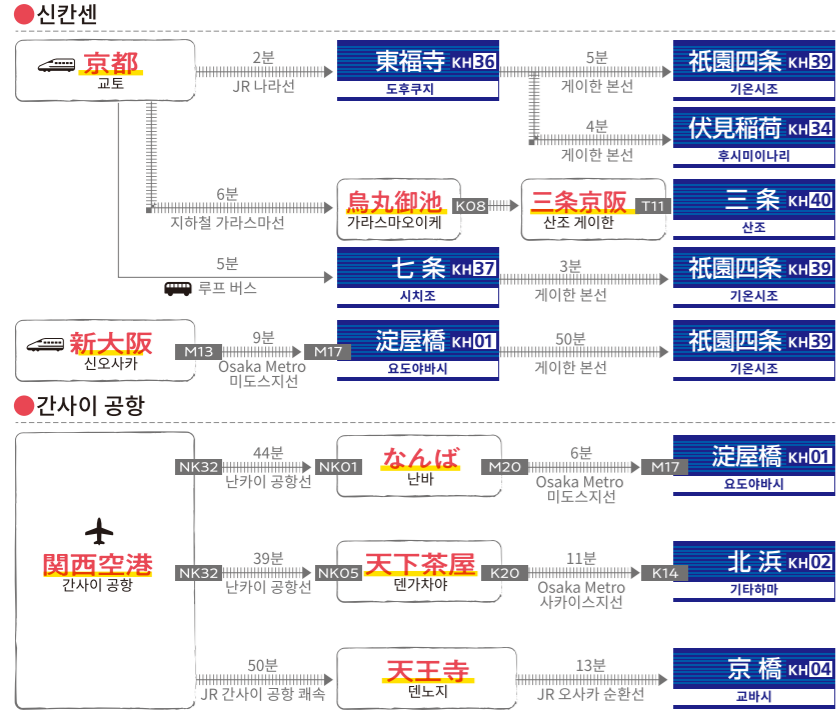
●신칸센

京都
교토

2분
JR 나라선

東福寺 KH36
도후쿠지

5분
게이한 본선

祇園四条 KH39
기온시조

4분
게이한 본선

伏見稲荷 KH34
후시미이나리

6분
지하철 가라스마선

烏丸御池
가라스마오이케

KO8

三条京阪
산조 게이한

T11

三 条 KH40
산조

5분
루프 버스

七 条 KH37
시치조

3분
게이한 본선

祇園四条 KH39
기온시조

新大阪
신오사카

M13
9분
Osaka Metro
미도스지선
M17

淀屋橋 KH01
요도야바시

50분
게이한 본선

祇園四条 KH39
기온시조

●간사이 공항

関西空港
간사이 공항

NK32
44분
난카이 공항선
NK01

なんば
난바

M20
6분
Osaka Metro
미도스지선
M17

淀屋橋 KH01
요도야바시

NK32
39분
난카이 공항선
NK05

天下茶屋
덴가차야

K20
11분
Osaka Metro
사카이스지선
K14

北 浜 KH02
기타하마

50분
JR 간사이 공항 쾌속

天王寺
덴노지

13분
JR 오사카 순환선

京 橋 KH04
교바시